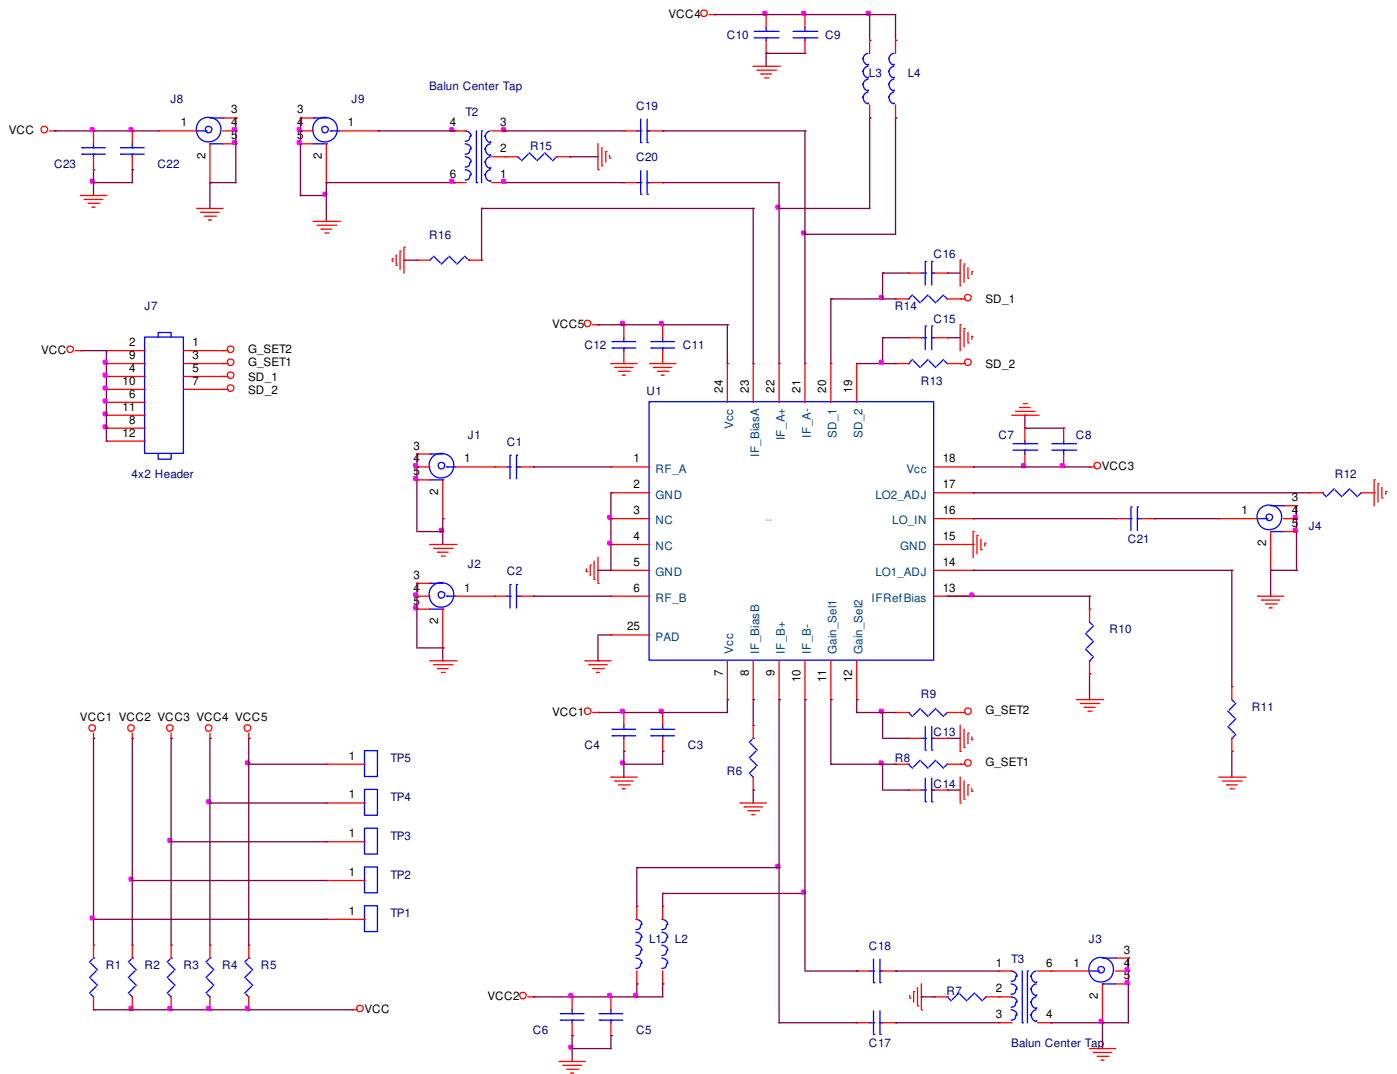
VCC4
C10 C9
L3 L4
Balun Center Tap
VCC
J8
1
3
4
5
2
C23 C22
J9
3
4
5
1
2
T2
4
6
3
2
1
R15
C19
C20
R16
J7
VCC
2
9
4
10
6
11
8
12
1
3
5
7
G_SET2
G_SET1
SD_1
SD_2
4x2 Header
C16
R14
SD_1
C15
R13
SD_2
VCC5
C12 C11
U1
24 23 22 21 20 19
Vcc IF_BiasA IF_A+ IF_A- SD_1 SD_2
C7 C8
J1
3
4
5
1
2
C1
1 RF_A
2 GND
3 NC
4 NC
5 GND
6 RF_B
25 PAD
J2
3
4
5
1
2
C2
18 Vcc
VCC3
17 LO2_ADJ
R12
16 LO_IN
C21
1
3
4
5
2
J4
15 GND
14 LO1_ADJ
13 IFRef Bias
R10
R11
Vcc IF_BiasB IF_B+ IF_B- Gain_Sel1 Gain_Sel2
7 8 9 10 11 12
VCC1
C4 C3
R6
R9
G_SET2
C13
R8
G_SET1
C14
VCC1 VCC2 VCC3 VCC4 VCC5
1 TP5
1 TP4
1 TP3
1 TP2
1 TP1
R1 R2 R3 R4 R5
VCC
L1 L2
VCC2
C6 C5
C18
C17
T3
1
2
3
6
4
R7
J3
1
3
4
5
2
Balun Center Tap